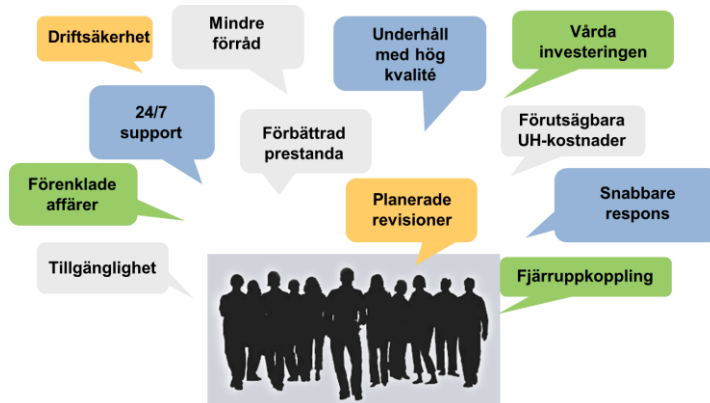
Driftsäkerhet

Mindre förråd

Underhåll med hög kvalité

Vårda investeringen

24/7 support

Förbättrad prestanda

Förutsägbara UH-kostnader

Förenklade affärer

Planerade revisioner

Snabbare respons

Tillgänglighet

Fjärruppkoppling